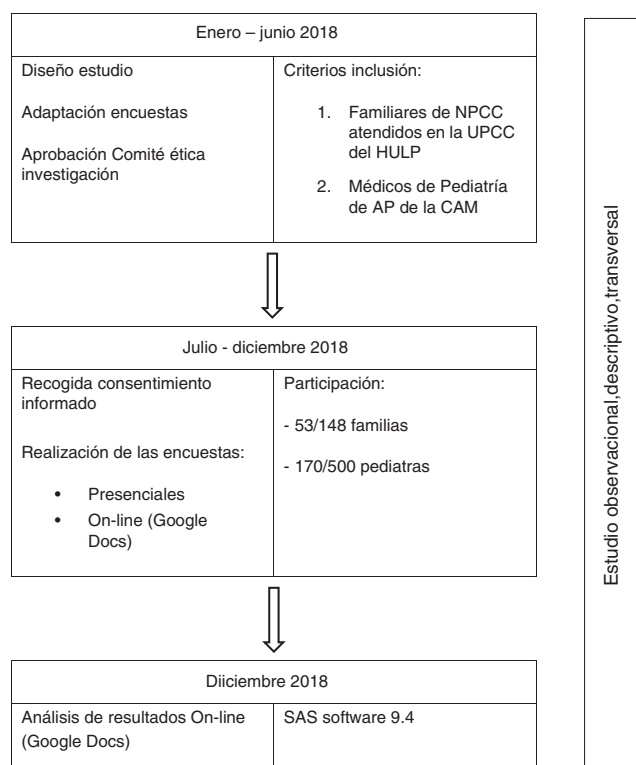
Enero – junio 2018

Diseño estudio

Adaptación encuestas

Aprobación Comité ética investigación

Criterios inclusión:

1. Familiares de NPCC atendidos en la UPCC del HULP

2. Médicos de Pediatría de AP de la CAM

Julio - diciembre 2018

Recogida consentimiento informado

Realización de las encuestas:

• Presenciales
• On-line (Google Docs)

Participación:

- 53/148 familias

- 170/500 pediatras

Diiciembre 2018

Análisis de resultados On-line (Google Docs)

SAS software 9.4

Estudio observacional,descriptivo,transversal